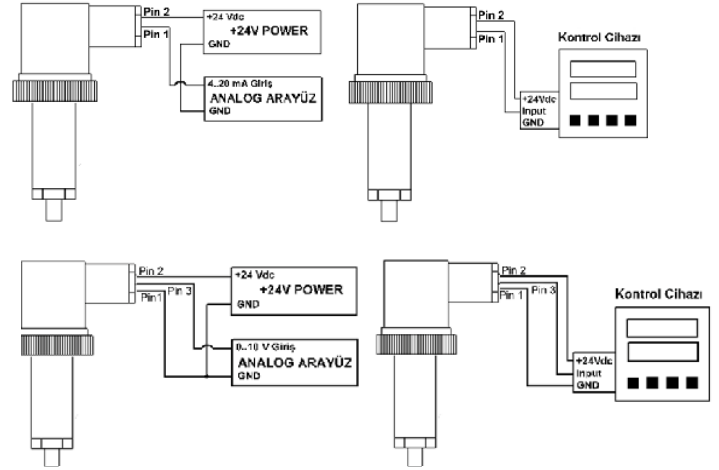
Pin 2
Pin 1
+24 Vdc
+24V POWER
GND
4..20 mA Giriş
ANALOG ARAYÜZ
GND

Pin 2
Pin 1
Kontrol Cihazı
+24Vdc
Input
GND

Pin 2
Pin1
Pin 3
+24 Vdc
+24V POWER
GND
0..10 V Giriş
ANALOG ARAYÜZ
GND

Pin 2
Pin 1
Pin 3
Kontrol Cihazı
+24Vdc
Input
GND